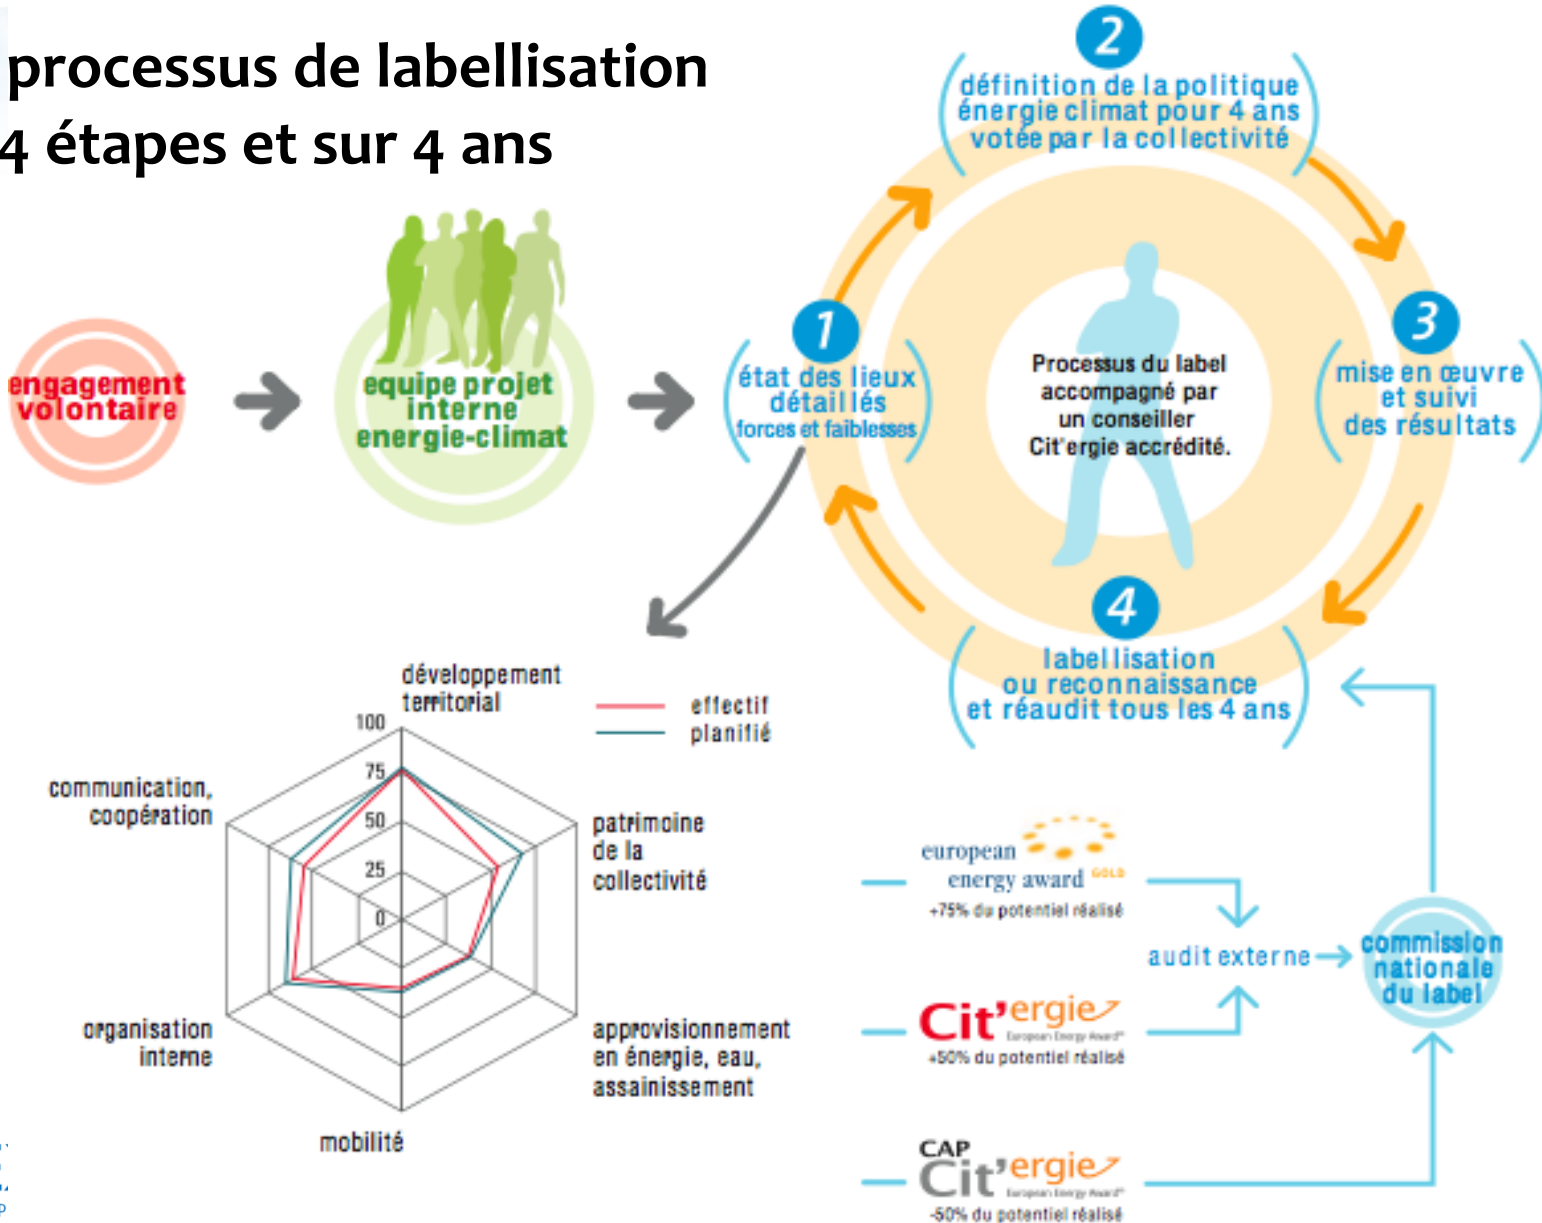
processus de labellisation
4 étapes et sur 4 ans

engagement volontaire

equipe projet interne energie-climat

1
état des lieux détaillés
forces et faiblesses

2
définition de la politique énergie climat pour 4 ans votée par la collectivité

3
mise en œuvre et suivi des résultats

4
labellisation ou reconnaissance et réaudit tous les 4 ans

Processus du label accompagné par un conseiller Cit'ergie accrédité.

développement territorial
effectif
planifié
100
75
50
25
0
communication, coopération
patrimoine de la collectivité
organisation interne
approvisionnement en énergie, eau, assainissement
mobilité

european energy award GOLD
+75% du potentiel réalisé

Cit'ergie
European Energy Award
+50% du potentiel réalisé

CAP Cit'ergie
European Energy Award
-50% du potentiel réalisé

audit externe

commission nationale du label